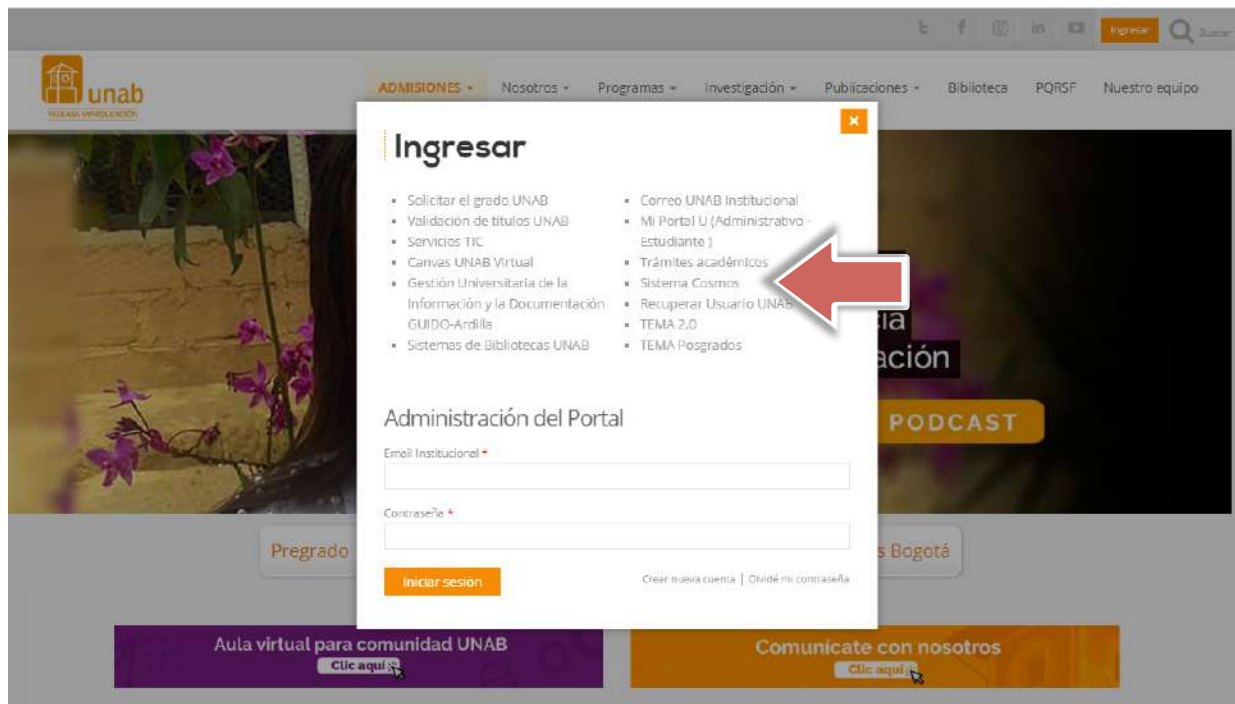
Ingresar Buscar

unab
TIQUIADA UNIVERSIDAD

ADMISIONES Nosotros Programas Investigación Publicaciones Biblioteca PQRSF Nuestro equipo

×

Ingresar

- Solicitar el grado UNAB
- Validación de títulos UNAB
- Servicios TIC
- Canvas UNAB Virtual
- Gestión Universitaria de la Información y la Documentación GUIDO-Ardila
- Sistemas de Bibliotecas UNAB

- Correo UNAB Institucional
- Mi Portal U (Administrativo - Estudiante )
- Trámites académicos
- Sistema Cosmos
- Recuperar Usuario UNAB
- TEMA 2.0
- TEMA Posgrados

Administración del Portal

Email Institucional *

Contraseña *

Iniciar sesión

Crear nueva cuenta | Olvidé mi contraseña

ia
ación
PODCAST

Pregrado

s Bogotá

Aula virtual para comunidad UNAB
Clic aquí

Comunícate con nosotros
Clic aquí